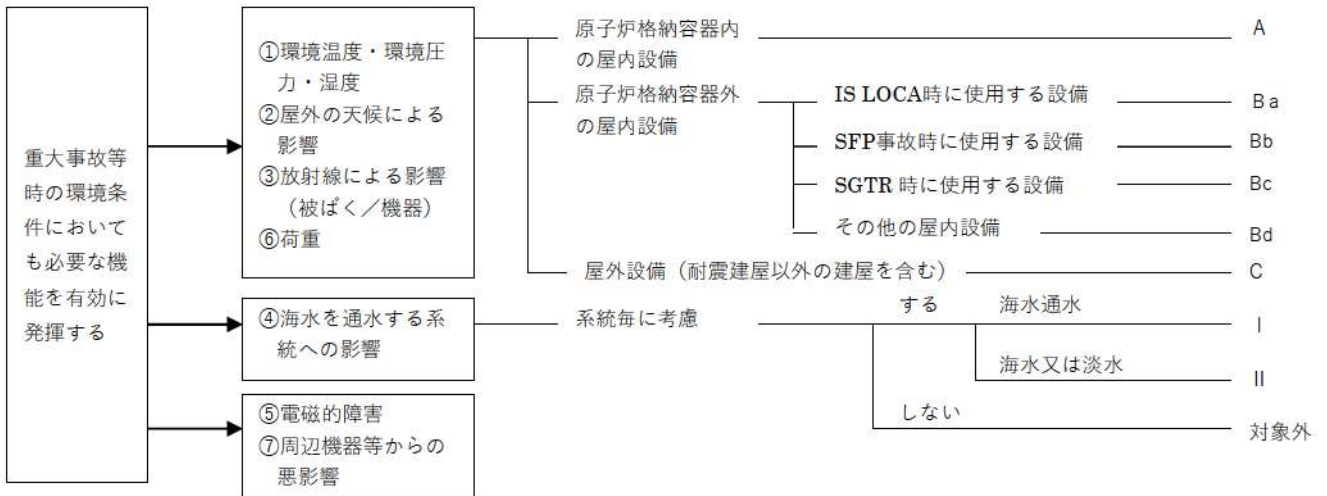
重大事故等時の環境条件においても必要な機能を有効に発揮する

①環境温度・環境圧力・湿度
②屋外の天候による影響
③放射線による影響（被ばく／機器）
⑥荷重

原子炉格納容器内の屋内設備 A

原子炉格納容器外の屋内設備

IS LOCA時に使用する設備 Ba

SFP事故時に使用する設備 Bb

SGTR 時に使用する設備 Bc

その他の屋内設備 Bd

屋外設備（耐震建屋以外の建屋を含む） C

④海水を通水する系統への影響

系統毎に考慮

する

海水通水 I

海水又は淡水 II

しない 対象外

⑤電磁的障害
⑦周辺機器等からの悪影響